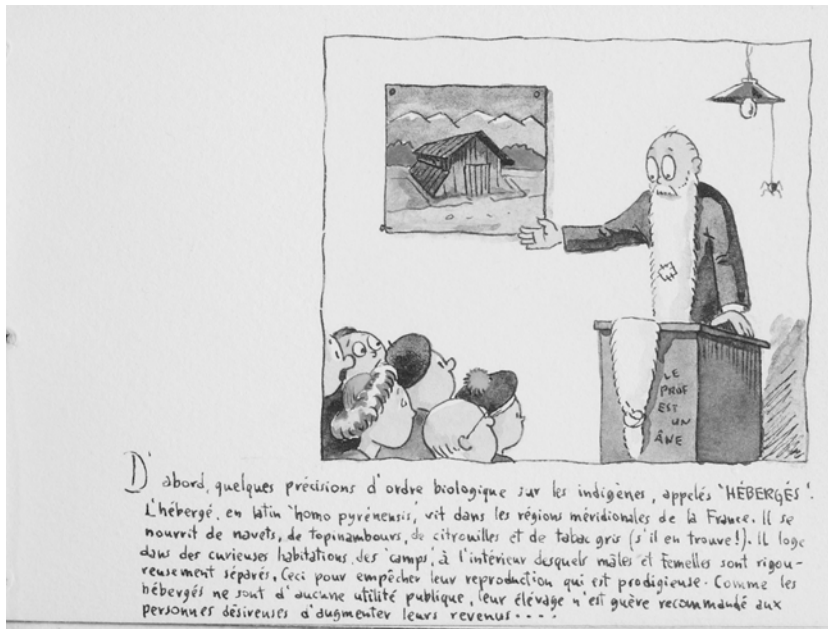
LE PROF EST UN ÂNE

D'abord, quelques précisions d'ordre biologique sur les indigènes, appelés 'HÉBERGÉS'. L'hébergé, en latin 'homo pyrenensis, vit dans les régions méridionales de la France. Il se nourrit de navets, de topinambours, de citrouilles et de tabac gris (s'il en trouve!). Il loge dans des curieuses habitations, des 'camps', à l'intérieur desquels mâles et femelles sont rigoureusement séparés. Ceci pour empêcher leur reproduction qui est prodigieuse. Comme les hébergés ne sont d'aucune utilité publique, leur élevage n'est guère recommandé aux personnes désireuses d'augmenter leurs revenus....